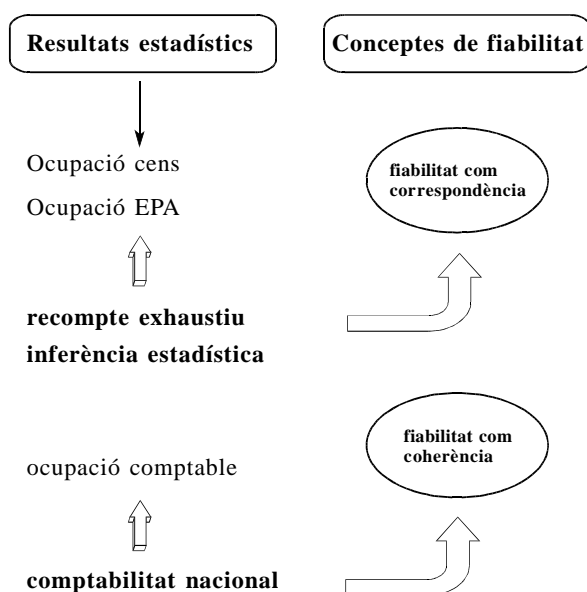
Resultats estadístics

Conceptes de fiabilitat

Ocupació cens

Ocupació EPA

fiabilitat com correspondència

recompte exhaustiu

inferència estadística

fiabilitat com coherència

ocupació comptable

comptabilitat nacional